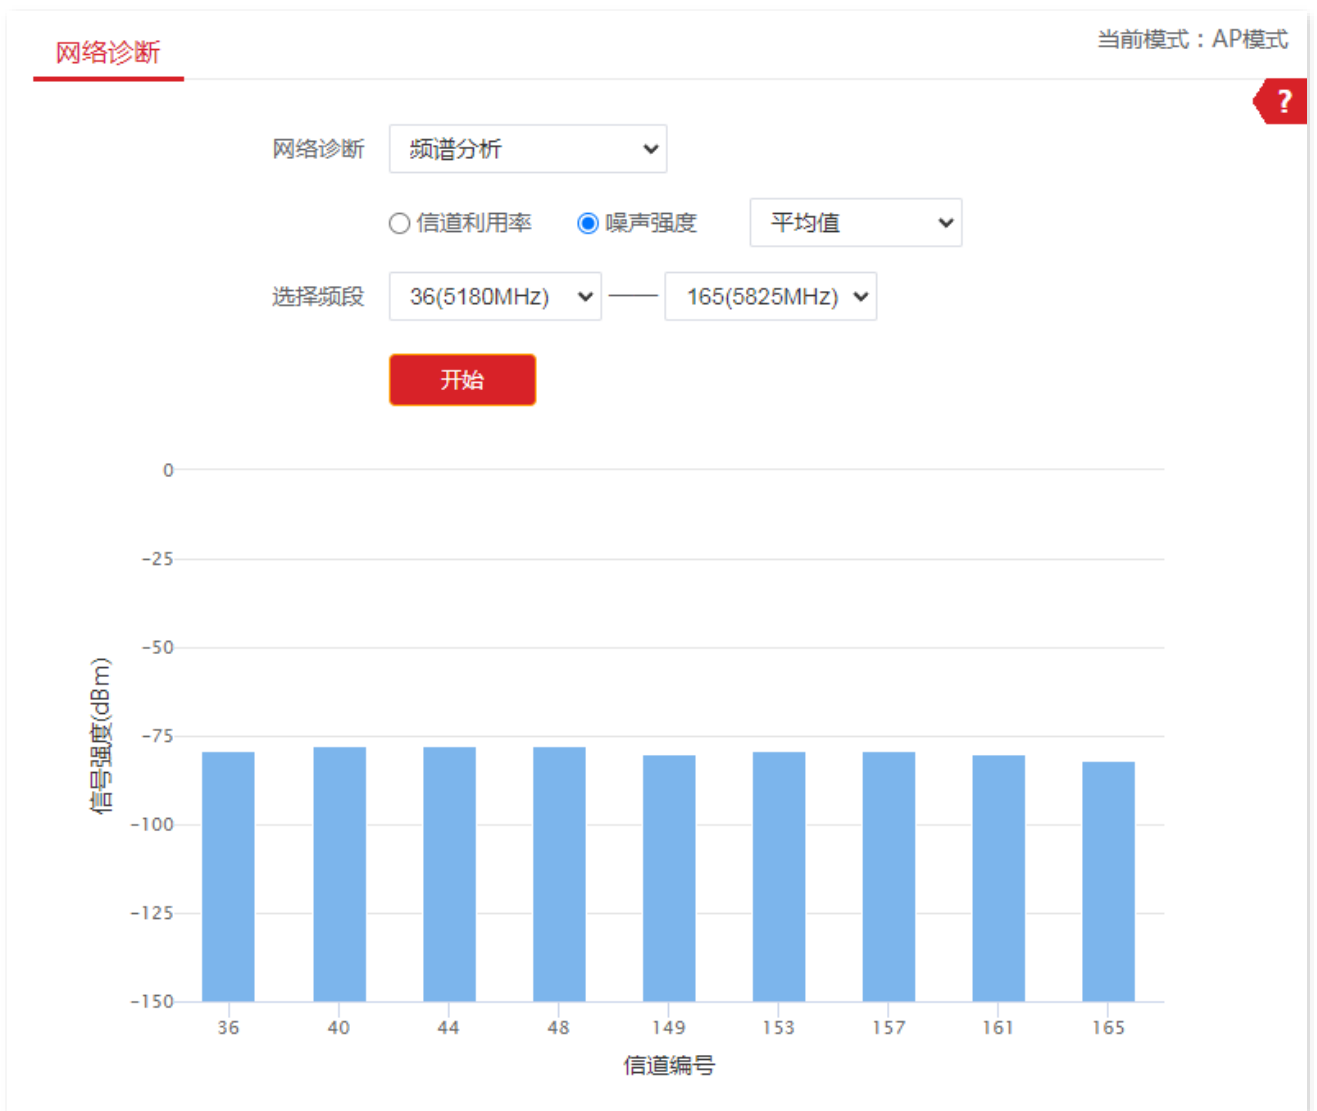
网络诊断

当前模式：AP模式

?

网络诊断 频谱分析

信道利用率 噪声强度 平均值

选择频段 36(5180MHz) —— 165(5825MHz)

开始

0
-25
-50
-75
-100
-125
-150

信号强度(dBm)

36 40 44 48 149 153 157 161 165

信道编号